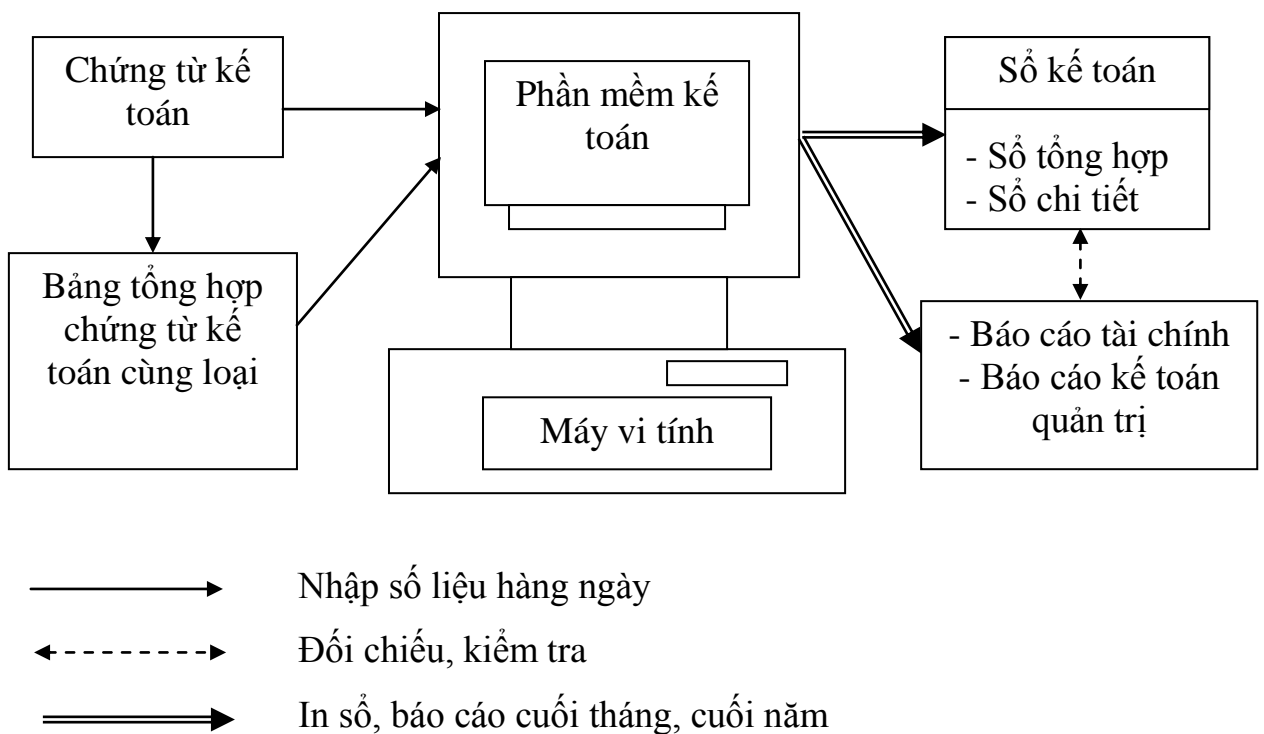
Chứng từ kế toán

Bảng tổng hợp chứng từ kế toán cùng loại

Phần mềm kế toán

Máy vi tính

Sổ kế toán

- Sổ tổng hợp
- Sổ chi tiết

- Báo cáo tài chính
- Báo cáo kế toán quản trị

Nhập số liệu hàng ngày

Đối chiếu, kiểm tra

In sổ, báo cáo cuối tháng, cuối năm